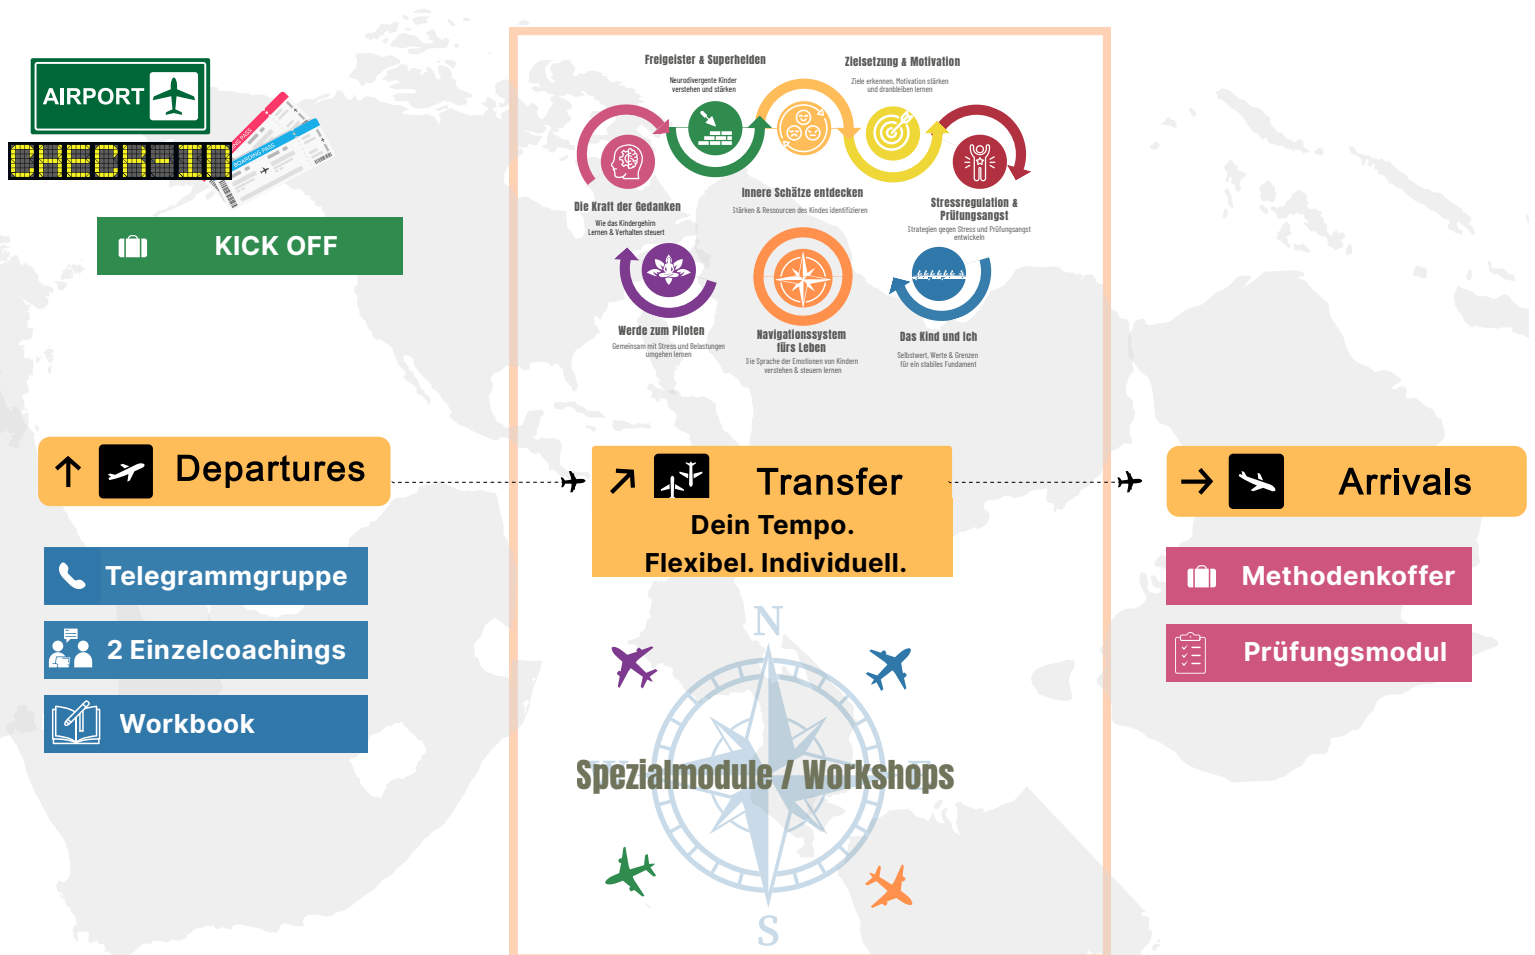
AIRPORT

CHECK-IN

BOARDING PASS

KICK OFF

Freigeister & Superhelden
Neurodivergente Kinder verstehen und stärken

Zielsetzung & Motivation
Ziele erkennen, Motivation stärken und dranbleiben lernen

Die Kraft der Gedanken
Wie das Kindergehirn Lernen & Verhalten steuert

Innere Schätze entdecken
Stärken & Ressourcen des Kindes identifizieren

Stressregulation & Prüfungsangst
Strategien gegen Stress und Prüfungsangst entwickeln

Werde zum Piloten
Gemeinsam mit Stress und Belastungen umgehen lernen

Navigationssystem fürs Leben
Die Sprache der Emotionen von Kindern verstehen & steuern lernen

Das Kind und Ich
Selbstwert, Werte & Grenzen für ein stabiles Fundament

Departures

Telegrammgruppe

2 Einzelcoachings

Workbook

Transfer
Dein Tempo.
Flexibel. Individuell.

N

Spezialmodule / Workshops

S

Arrivals

Methodenkoffer

Prüfungsmodul